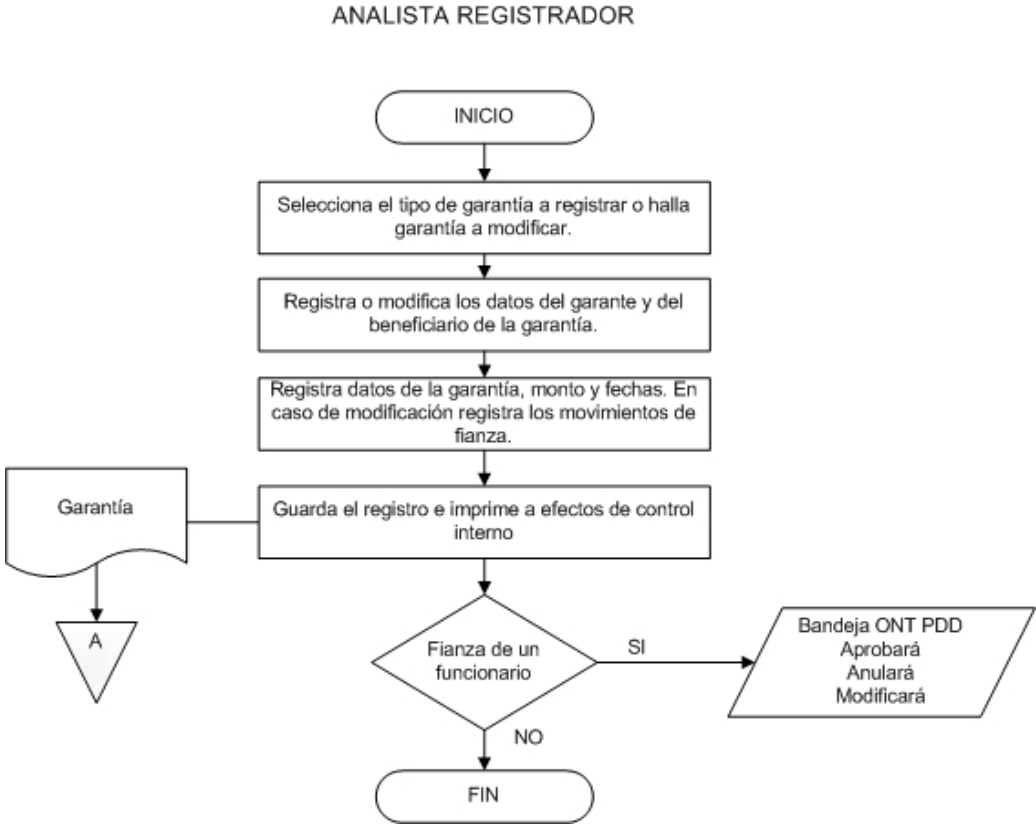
ANALISTA REGISTRADOR

INICIO

Selecciona el tipo de garantía a registrar o halla garantía a modificar.

Registra o modifica los datos del garante y del beneficiario de la garantía.

Registra datos de la garantía, monto y fechas. En caso de modificación registra los movimientos de fianza.

Garantía

Guarda el registro e imprime a efectos de control interno

A

Fianza de un funcionario

SI

Bandeja ONT PDD
Aprobará
Anulará
Modificará

NO

FIN